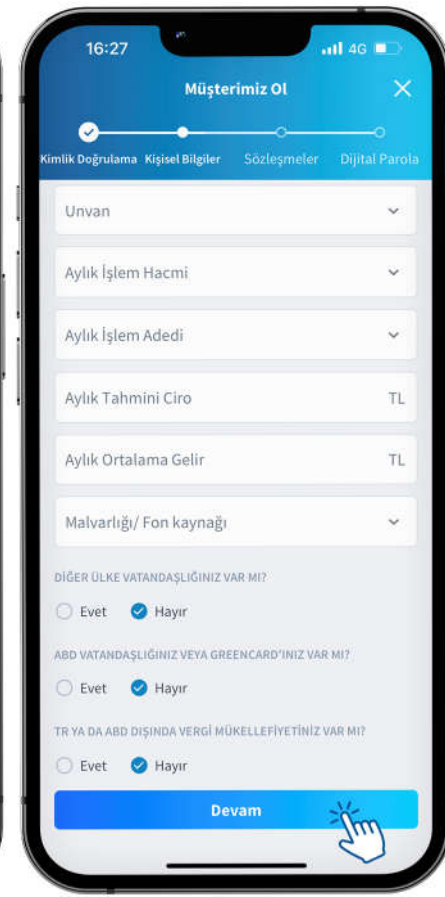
16:27

4G

Müşterimiz Ol

Kimlik Doğrulama Kişisel Bilgiler Sözleşmeler Dijital Parola

Unvan

Aylık İşlem Hacmi

Aylık İşlem Adedi

Aylık Tahmini Ciro TL

Aylık Ortalama Gelir TL

Malvarlığı/ Fon kaynağı

DİĞER ÜLKE VATANDAŞLIĞINIZ VAR MI?

Evet Hayır

ABD VATANDAŞLIĞINIZ VEYA GREENCARD'INIZ VAR MI?

Evet Hayır

TR YA DA ABD DIŞINDA VERGİ MÜKELLEFİYETİNİZ VAR MI?

Evet Hayır

Devam